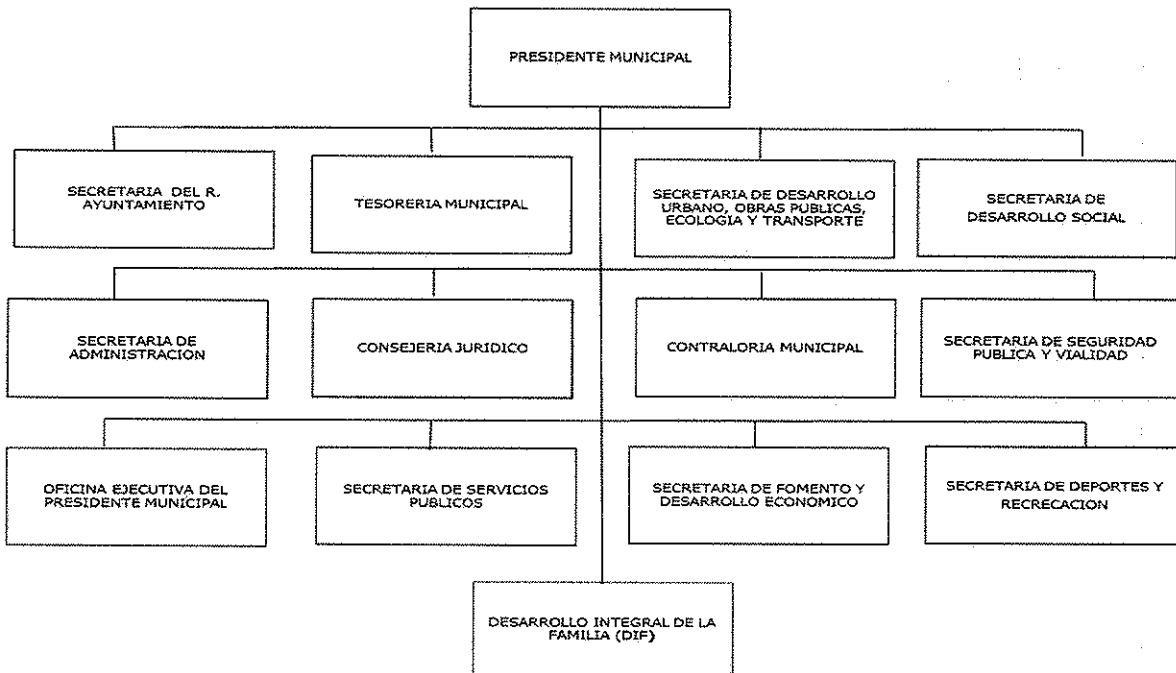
PRESIDENTE MUNICIPAL

SECRETARIA DEL R. AYUNTAMIENTO

TESORERIA MUNICIPAL

SECRETARIA DE DESARROLLO URBANO, OBRAS PUBLICAS, ECOLOGIA Y TRANSPORTE

SECRETARIA DE DESARROLLO SOCIAL

SECRETARIA DE ADMINISTRACION

CONSEJERIA JURIDICO

CONTRALORIA MUNICIPAL

SECRETARIA DE SEGURIDAD PUBLICA Y VIALIDAD

OFICINA EJECUTIVA DEL PRESIDENTE MUNICIPAL

SECRETARIA DE SERVICIOS PUBLICOS

SECRETARIA DE FOMENTO Y DESARROLLO ECONOMICO

SECRETARIA DE DEPORTES Y RECRECACION

DESARROLLO INTEGRAL DE LA FAMILIA (DIF)